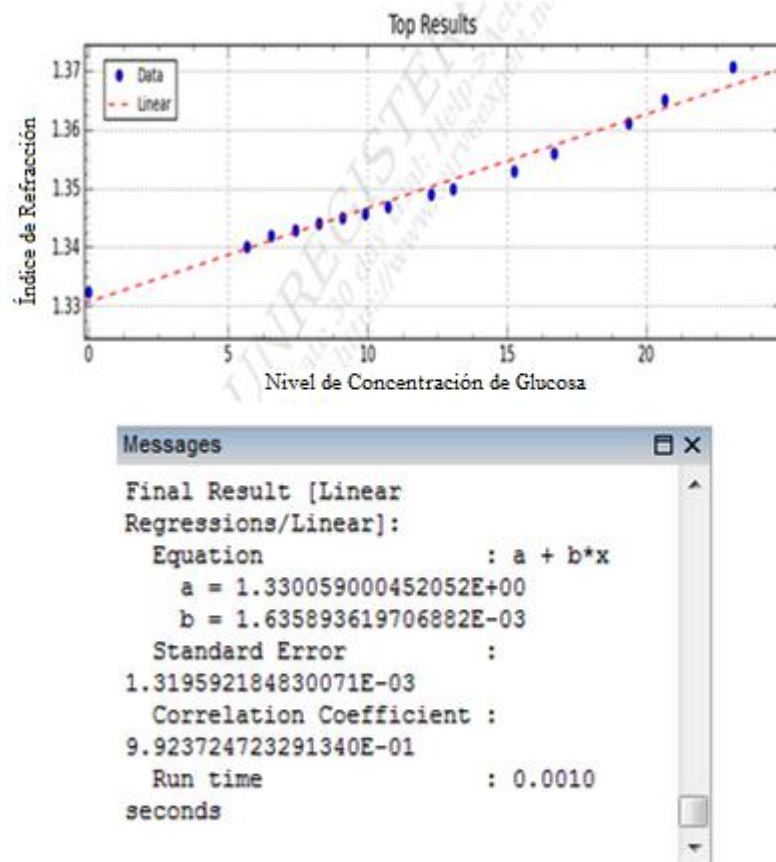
Top Results

Data
Linear

Índice de Refracción

1.37
1.36
1.35
1.34
1.33

0
5
10
15
20

Nivel de Concentración de Glucosa

UNREGISTERED
Trial: 30 day trial: Help->Act...
http://www.curveexpert.n...

Messages

Final Result [Linear Regressions/Linear]:
Equation : a + b*x
a = 1.330059000452052E+00
b = 1.635893619706882E-03
Standard Error : 1.319592184830071E-03
Correlation Coefficient : 9.923724723291340E-01
Run time : 0.0010 seconds